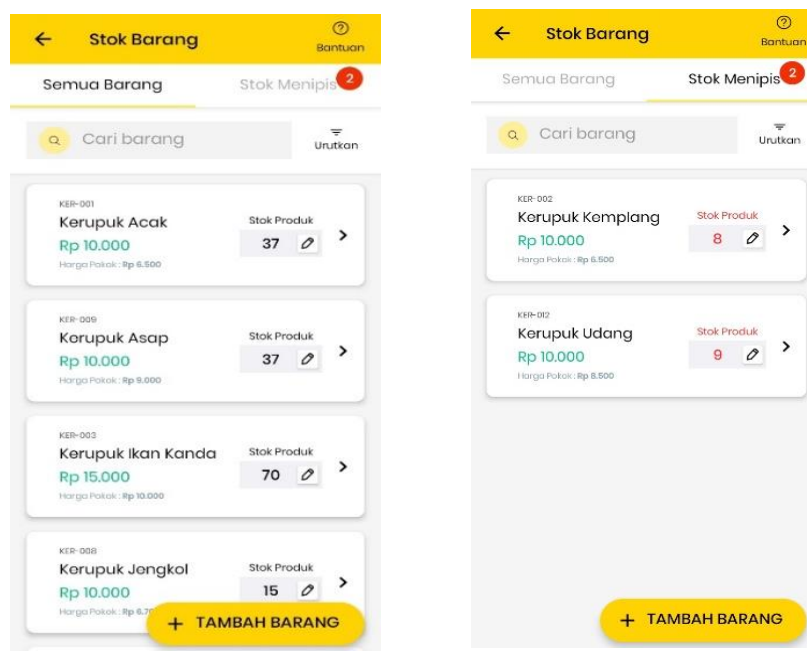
← Stok Barang
Bantuan

Semua Barang
Stok Menipis 2

Cari barang
Urutkan

KER-001
Kerupuk Acak
Rp 10.000
Harga Pokok : Rp 6.500
Stok Produk
37

KER-009
Kerupuk Asap
Rp 10.000
Harga Pokok : Rp 9.000
Stok Produk
37

KER-003
Kerupuk Ikan Kanda
Rp 15.000
Harga Pokok : Rp 10.000
Stok Produk
70

KER-008
Kerupuk Jengkol
Rp 10.000
Harga Pokok : Rp 6.7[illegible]
Stok Produk
15

+ TAMBAH BARANG

← Stok Barang
Bantuan

Semua Barang
Stok Menipis 2

Cari barang
Urutkan

KER-002
Kerupuk Kemplang
Rp 10.000
Harga Pokok : Rp 6.500
Stok Produk
8

KER-012
Kerupuk Udang
Rp 10.000
Harga Pokok : Rp 8.500
Stok Produk
9

+ TAMBAH BARANG